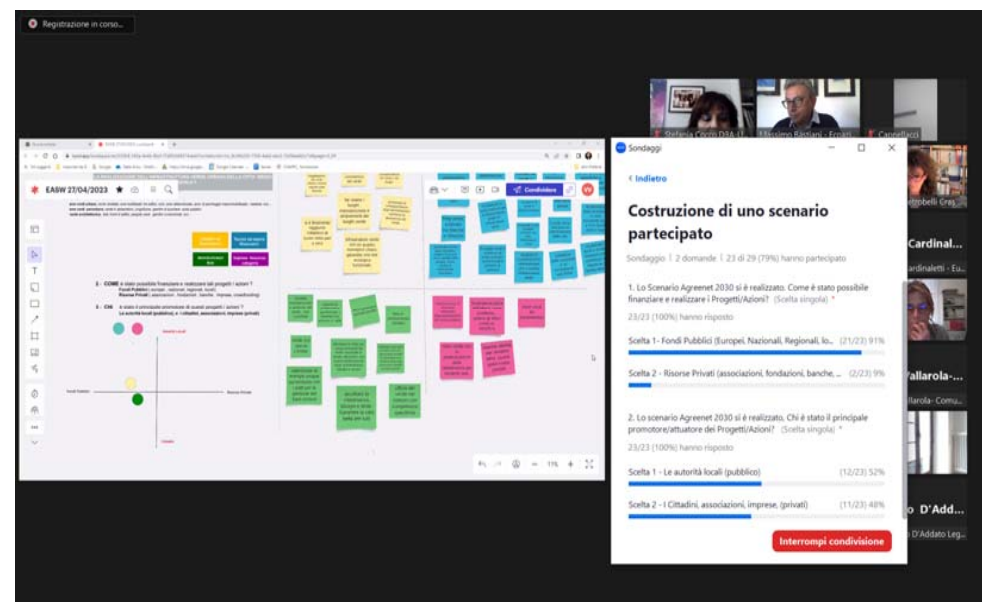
Registrazione in corso...

EASW 27/04/2023

Condividere

2 - COME è stato possibile finanziare e realizzare tali progetti / azioni ?
Fondi Pubblici ( europei , nazionali, regionali, locali)
Risorse Privati ( associazioni, fondazioni, banche, imprese, crowdfunding)

3 - Chi è stato il principale promotore di questi progetti / azioni ?
Le autorità locali (pubblico), o i cittadini, associazioni, imprese (privati)

Stefania Cocco DPA
Massimo Bastiani - Ecoazioni
Cappellacci
Petrobelli Gras...
Cardinal...
Cardinaletti - Eu...
Vallarola-...
Vallarola- Comu...
o D'Add...
D'Addato Leg...

Sondaggi

< Indietro

Costruzione di uno scenario partecipato

Sondaggio | 2 domande | 23 di 29 (79%) hanno partecipato

1. Lo Scenario Agreenet 2030 si è realizzato. Come è stato possibile finanziare e realizzare i Progetti/Azioni? (Scelta singola) *

23/23 (100%) hanno risposto

Scelta 1 - Fondi Pubblici (Europei, Nazionali, Regionali, lo... (21/23) 91%

Scelta 2 - Risorse Privati (associazioni, fondazioni, banche, ... (2/23) 9%

2. Lo scenario Agreenet 2030 si è realizzato. Chi è stato il principale promotore/attuatore dei Progetti/Azioni? (Scelta singola) *

23/23 (100%) hanno risposto

Scelta 1 - Le autorità locali (pubblico) (12/23) 52%

Scelta 2 - I Cittadini, associazioni, imprese, (privati) (11/23) 48%

Interrompi condivisione